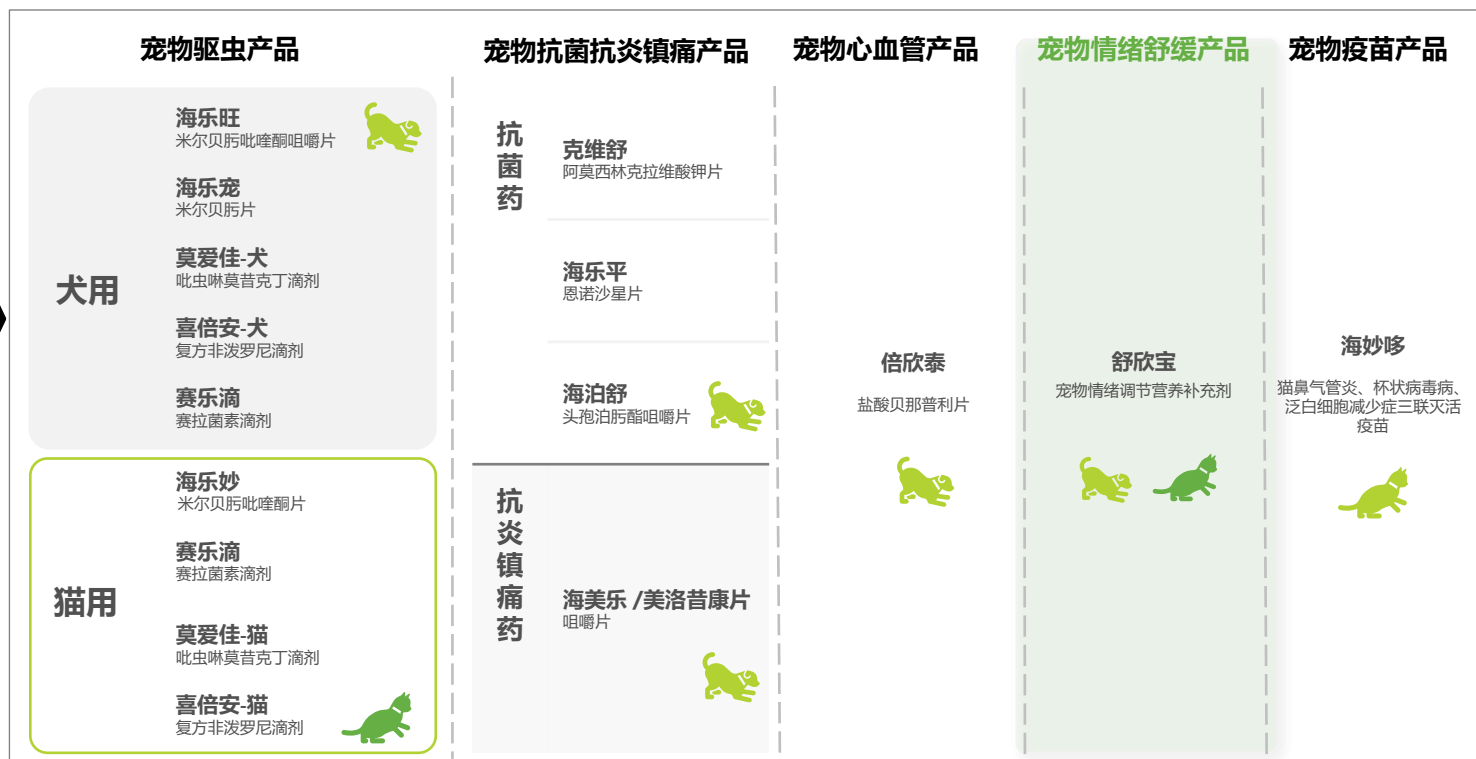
宠物驱虫产品

犬用

海乐旺
米尔贝肟吡喹酮咀嚼片

海乐宠
米尔贝肟片

莫爱佳-犬
吡虫啉莫昔克丁滴剂

喜倍安-犬
复方非泼罗尼滴剂

赛乐滴
赛拉菌素滴剂

猫用

海乐妙
米尔贝肟吡喹酮片

赛乐滴
赛拉菌素滴剂

莫爱佳-猫
吡虫啉莫昔克丁滴剂

喜倍安-猫
复方非泼罗尼滴剂

宠物抗菌抗炎镇痛产品

抗菌药

克维舒
阿莫西林克拉维酸钾片

海乐平
恩诺沙星片

海泊舒
头孢泊肟酯咀嚼片

抗炎镇痛药

海美乐 /美洛昔康片
咀嚼片

宠物心血管产品

倍欣泰

盐酸贝那普利片

宠物情绪舒缓产品

舒欣宝
宠物情绪调节营养补充剂

宠物疫苗产品

海妙哆

猫鼻气管炎、杯状病毒病、泛白细胞减少症三联灭活疫苗